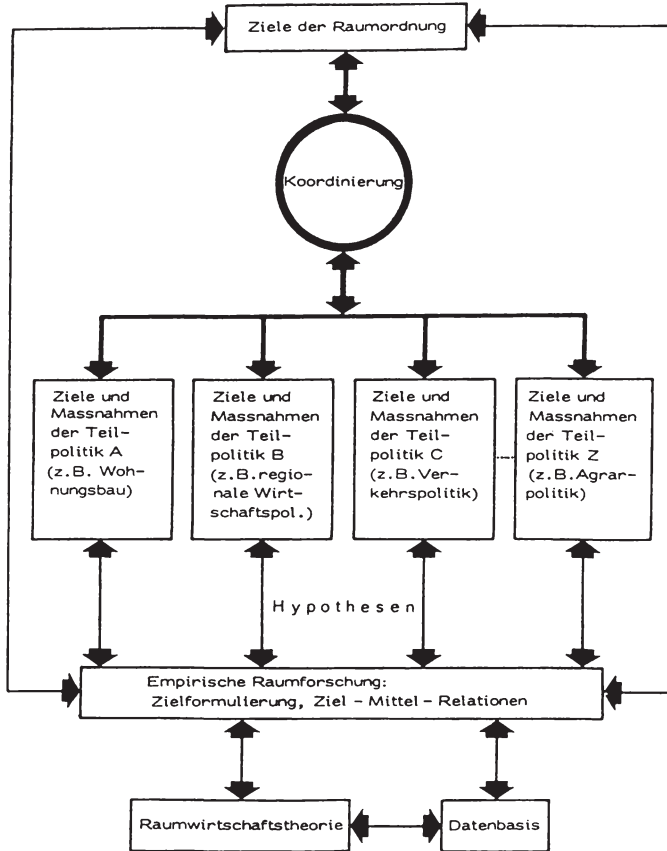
Ziele der Raumordnung

Koordinierung

Ziele und Massnahmen der Teilpolitik A (z.B. Wohnungsbau)

Ziele und Massnahmen der Teilpolitik B (z.B. regionale Wirtschaftspol.)

Ziele und Massnahmen der Teilpolitik C (z.B. Verkehrspolitik)

Ziele und Massnahmen der Teilpolitik Z (z.B. Agrarpolitik)

Hypothesen

Empirische Raumforschung: Zielformulierung, Ziel – Mittel – Relationen

Raumwirtschaftstheorie

Datenbasis